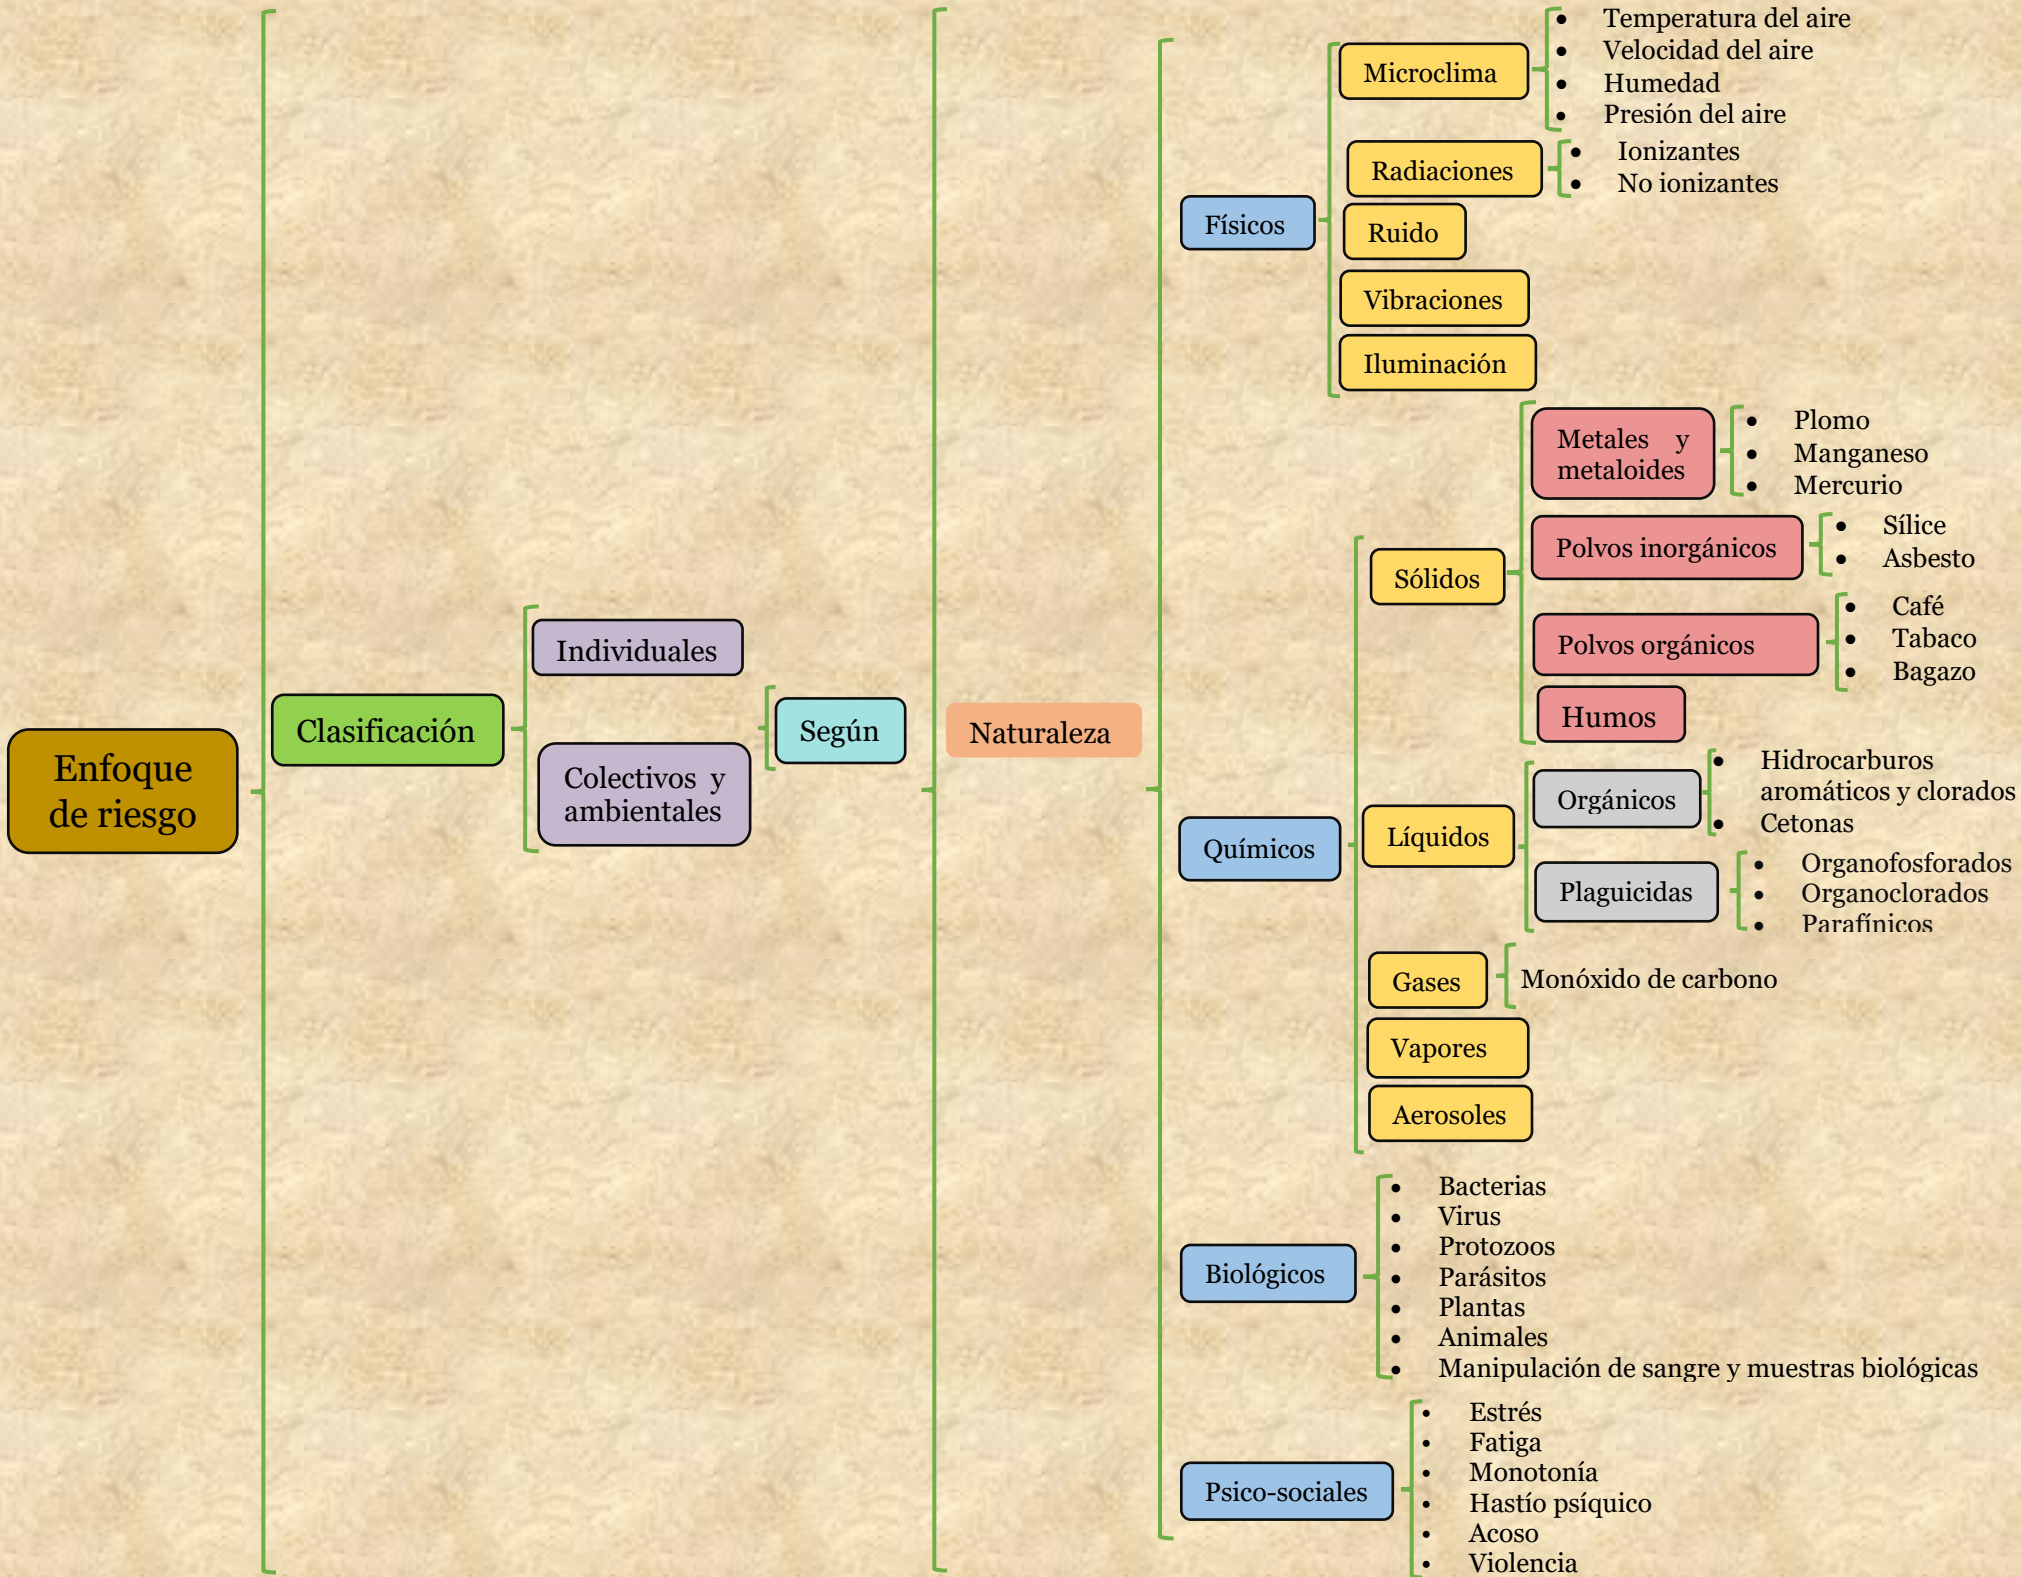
Enfoque de riesgo

Clasificación

Individuales

Colectivos y ambientales

Según

Naturaleza

Físicos

Microclima
- Temperatura del aire
- Velocidad del aire
- Humedad
- Presión del aire

Radiaciones
- Ionizantes
- No ionizantes

Ruido

Vibraciones

Iluminación

Químicos

Sólidos

Metales y metaloides
- Plomo
- Manganeso
- Mercurio

Polvos inorgánicos
- Sílice
- Asbesto

Polvos orgánicos
- Café
- Tabaco
- Bagazo

Humos

Líquidos

Orgánicos
- Hidrocarburos aromáticos y clorados
- Cetonas

Plaguicidas
- Organofosforados
- Organoclorados
- Parafínicos

Gases
Monóxido de carbono

Vapores

Aerosoles

Biológicos
- Bacterias
- Virus
- Protozoos
- Parásitos
- Plantas
- Animales
- Manipulación de sangre y muestras biológicas

Psico-sociales
- Estrés
- Fatiga
- Monotonía
- Hastío psíquico
- Acoso
- Violencia